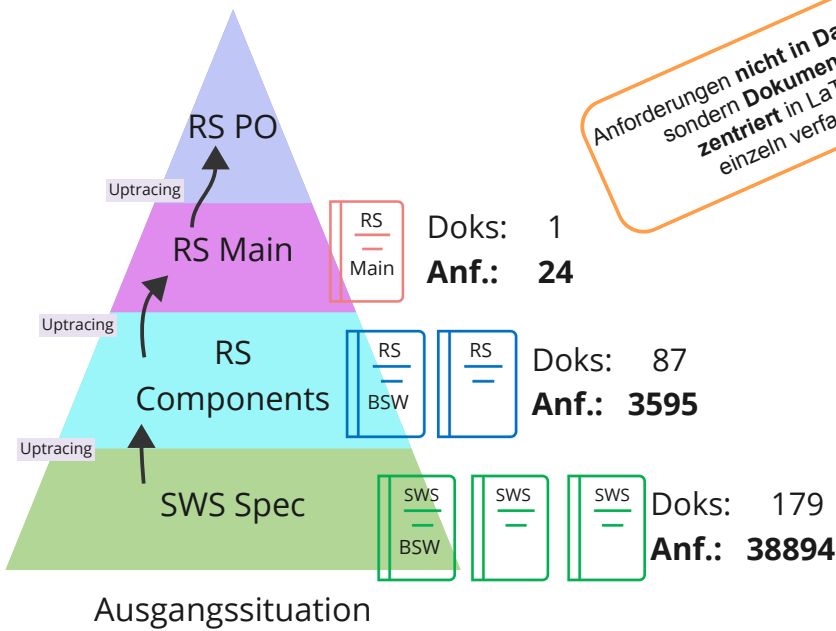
RS PO

Uptracing

RS Main

RS
Main

Doks: 1
**Anf.: 24**

Uptracing

RS Components

RS
BSW

RS

Doks: 87
**Anf.: 3595**

Uptracing

SWS Spec

SWS
BSW

SWS

SWS

Doks: 179
**Anf.: 38894**

Ausgangssituation

Anforderungen **nicht in Da**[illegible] sondern **Dokumen**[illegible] **zentriert** in LaT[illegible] einzeln verfa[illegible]